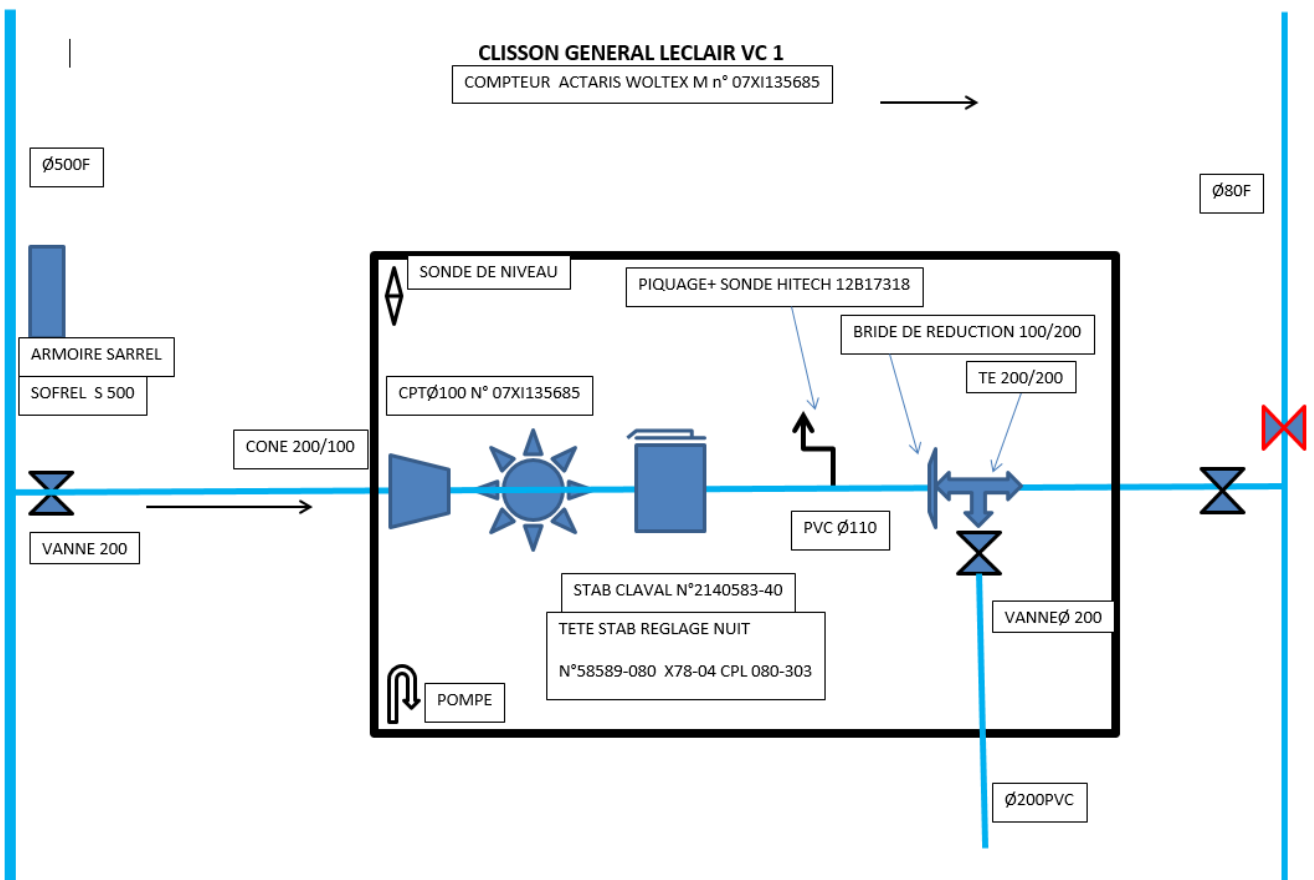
CLISSON GENERAL LECLAIR VC 1

COMPTEUR ACTARIS WOLTEX M n° 07XI135685

Ø500F

Ø80F

SONDE DE NIVEAU

PIQUAGE+ SONDE HITECH 12B17318

BRIDE DE REDUCTION 100/200

ARMOIRE SARREL

SOFREL S 500

TE 200/200

CPTØ100 N° 07XI135685

CONE 200/100

PVC Ø110

VANNE 200

STAB CLAVAL N°2140583-40

TETE STAB REGLAGE NUIT

N°58589-080 X78-04 CPL 080-303

VANNEØ 200

POMPE

Ø200PVC